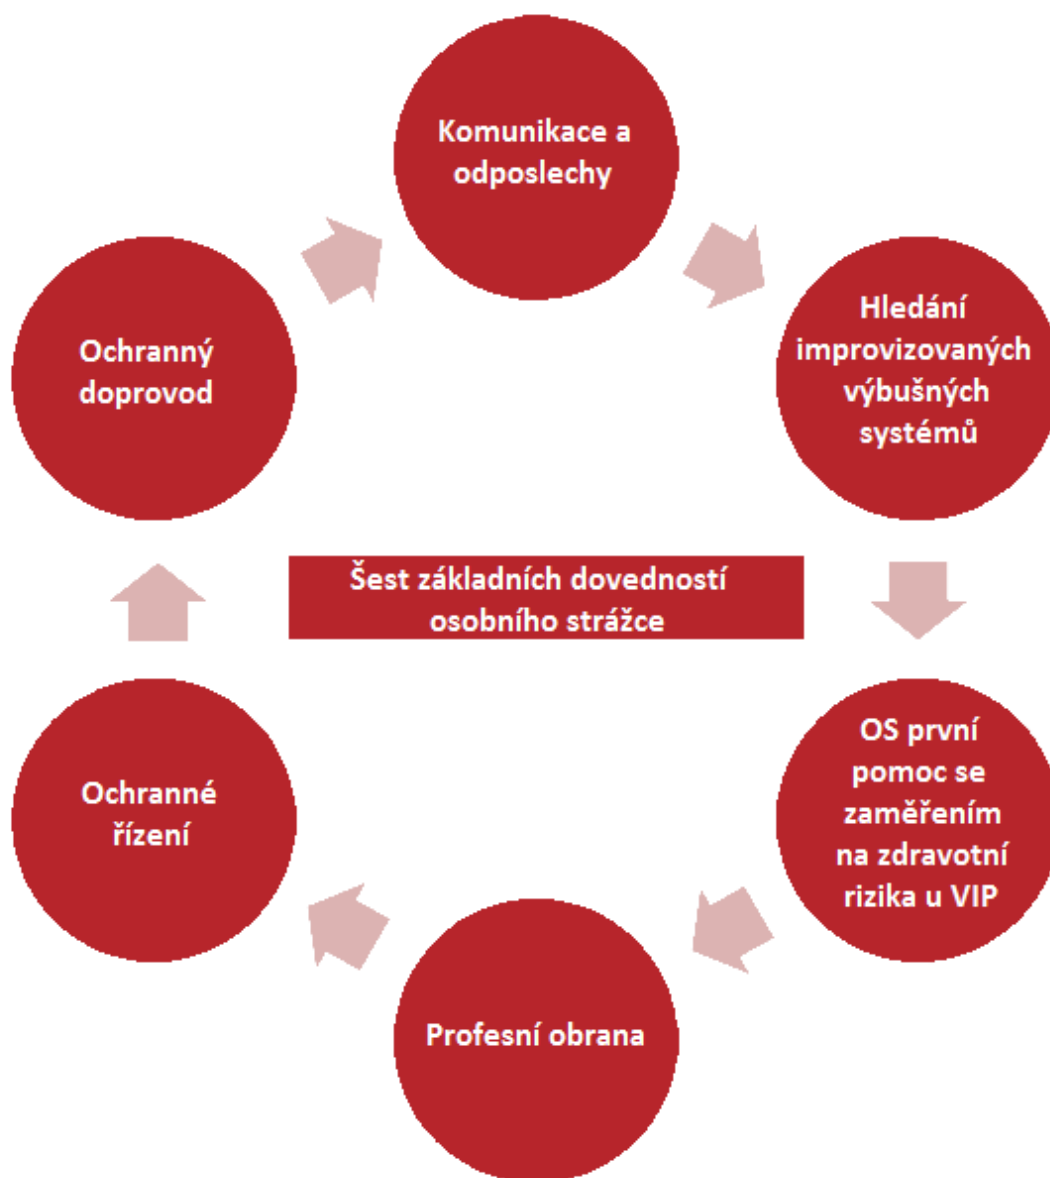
Komunikace a odposlechy

Hledání improvizovaných výbušných systémů

Šest základních dovedností osobního strážce

OS první pomoc se zaměřením na zdravotní rizika u VIP

Profesní obrana

Ochranné řízení

Ochranný doprovod